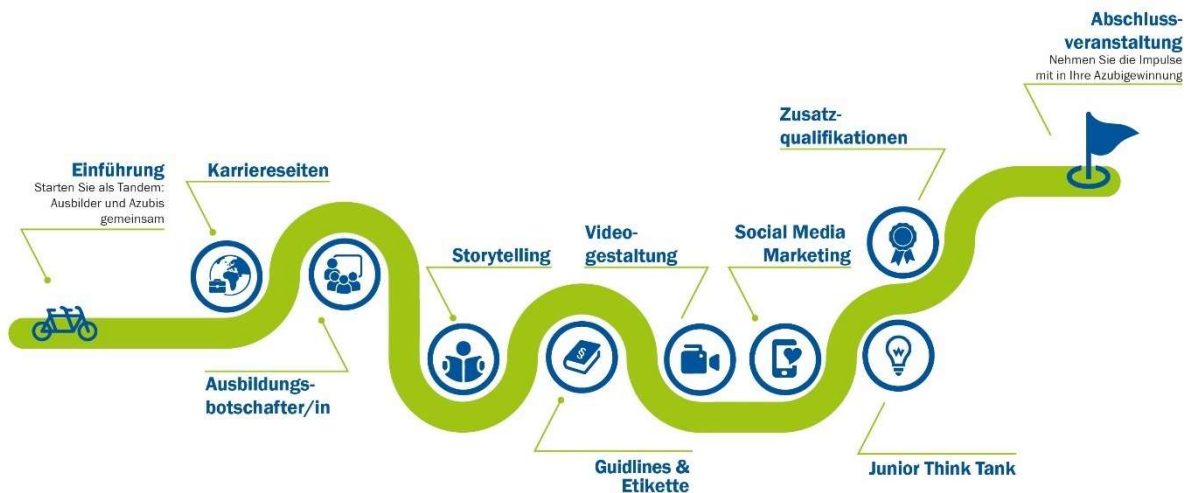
Abschluss-veranstaltung
Nehmen Sie die Impulse mit in Ihre Azubigewinnung

Zusatz-qualifikationen

Einführung
Starten Sie als Tandem: Ausbilder und Azubis gemeinsam

Karriereseiten

Storytelling

Video-gestaltung

Social Media Marketing

Ausbildungs-botschafter/in

Guidlines & Etikette

Junior Think Tank